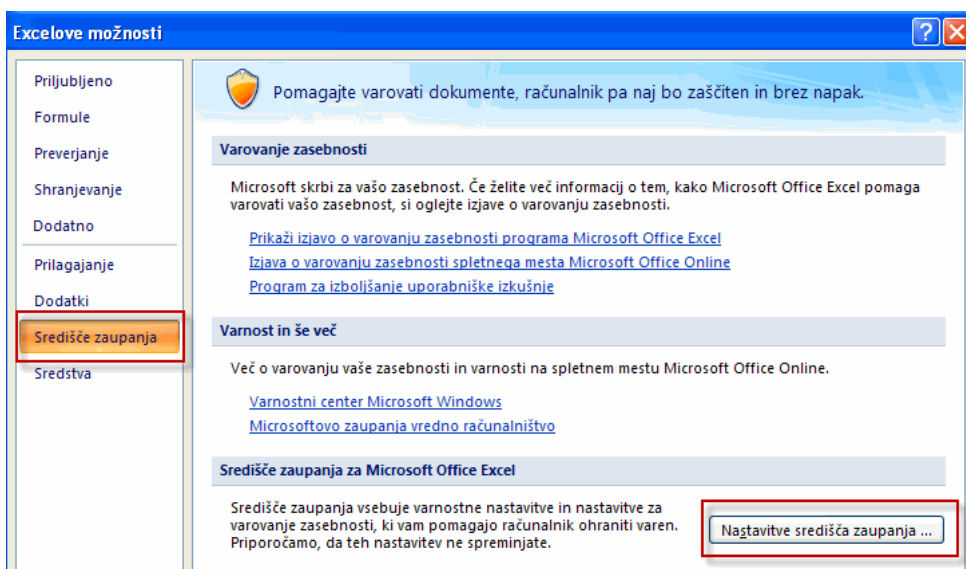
Excelove možnosti

?

Priljubljeno
Formule
Preverjanje
Shranjevanje
Dodatno
Prilagajanje
Dodatki
Središče zaupanja
Sredstva

Pomagajte varovati dokumente, računalnik pa naj bo zaščiten in brez napak.

Varovanje zasebnosti

Microsoft skrbi za vašo zasebnost. Če želite več informacij o tem, kako Microsoft Office Excel pomaga varovati vašo zasebnost, si oglejte izjave o varovanju zasebnosti.

Prikaži izjavo o varovanju zasebnosti programa Microsoft Office Excel
Izjava o varovanju zasebnosti spletnega mesta Microsoft Office Online
Program za izboljšanje uporabniške izkušnje

Varnost in še več

Več o varovanju vaše zasebnosti in varnosti na spletnem mestu Microsoft Office Online.

Varnostni center Microsoft Windows
Microsoftovo zaupanja vredno računalništvo

Središče zaupanja za Microsoft Office Excel

Središče zaupanja vsebuje varnostne nastavitve in nastavitve za varovanje zasebnosti, ki vam pomagajo računalnik ohraniti varen. Priporočamo, da teh nastavitev ne spreminjate.

Nastavitve središča zaupanja ...